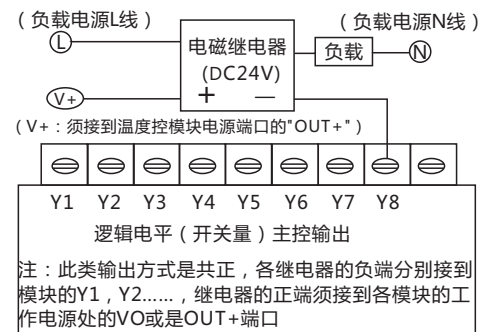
（负载电源L线）

L

电磁继电器

（DC24V）

+ —

负载

N

（负载电源N线）

V+

（V+：须接到温度控模块电源端口的"OUT+"）

Y1 Y2 Y3 Y4 Y5 Y6 Y7 Y8

逻辑电平（开关量）主控输出

注：此类输出方式是共正，各继电器的负端分别接到模块的Y1，Y2......，继电器的正端须接到各模块的工作电源处的VO或是OUT+端口